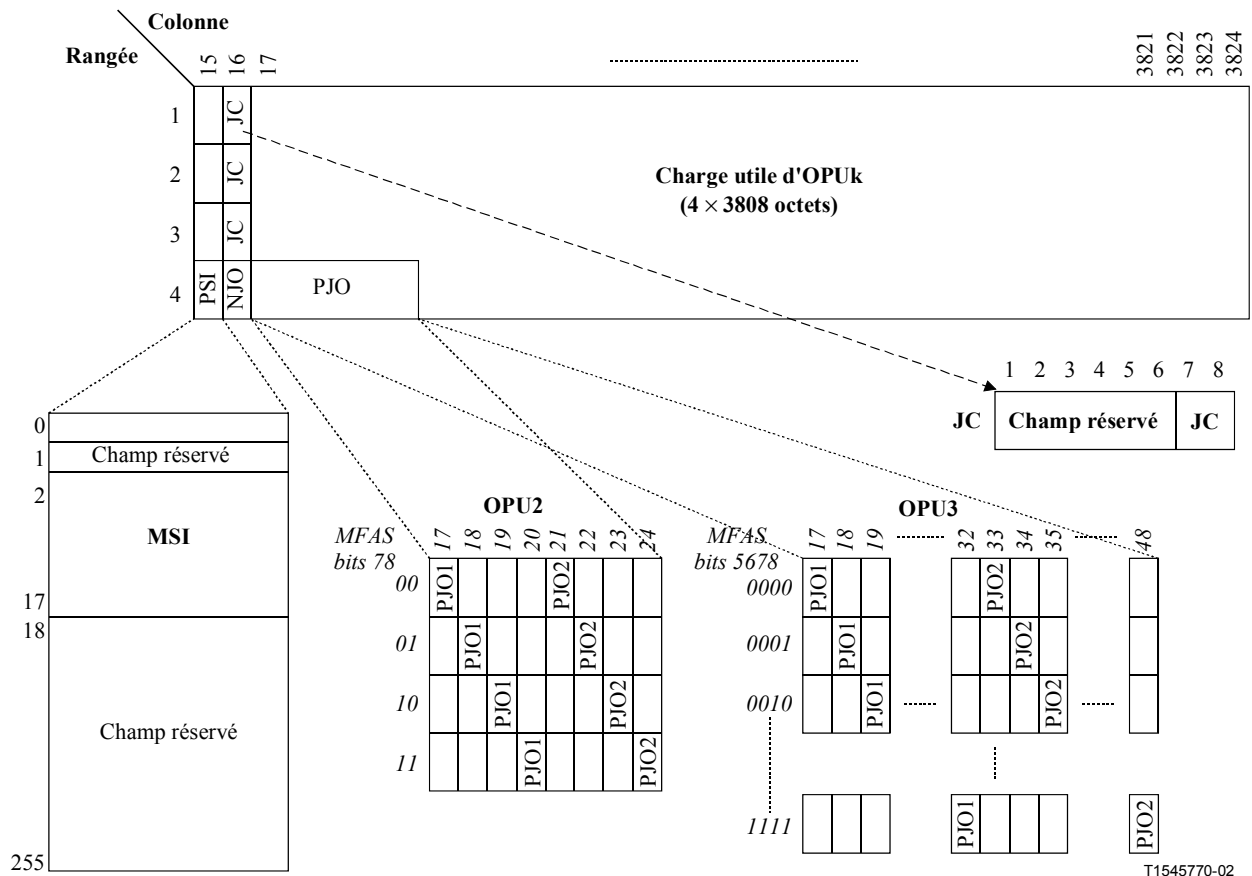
Colonne
Rangée
15 16 17
3821 3822 3823 3824
1 JC
2 JC
3 JC
4 PSI NJO PJO
Charge utile d'OPUk
(4 × 3808 octets)

1 2 3 4 5 6 7 8
JC Champ réservé JC

0
1 Champ réservé
2
MSI
17
18
Champ réservé
255

OPU2
MFAS bits 78
17 18 19 20 21 22 23 24
00 PJO1 PJO2
01 PJO1 PJO2
10 PJO1 PJO2
11 PJO1 PJO2

OPU3
MFAS bits 5678
17 18 19 32 33 34 35 48
0000 PJO1 PJO2
0001 PJO1 PJO2
0010 PJO1 PJO2
1111 PJO1 PJO2

T1545770-02